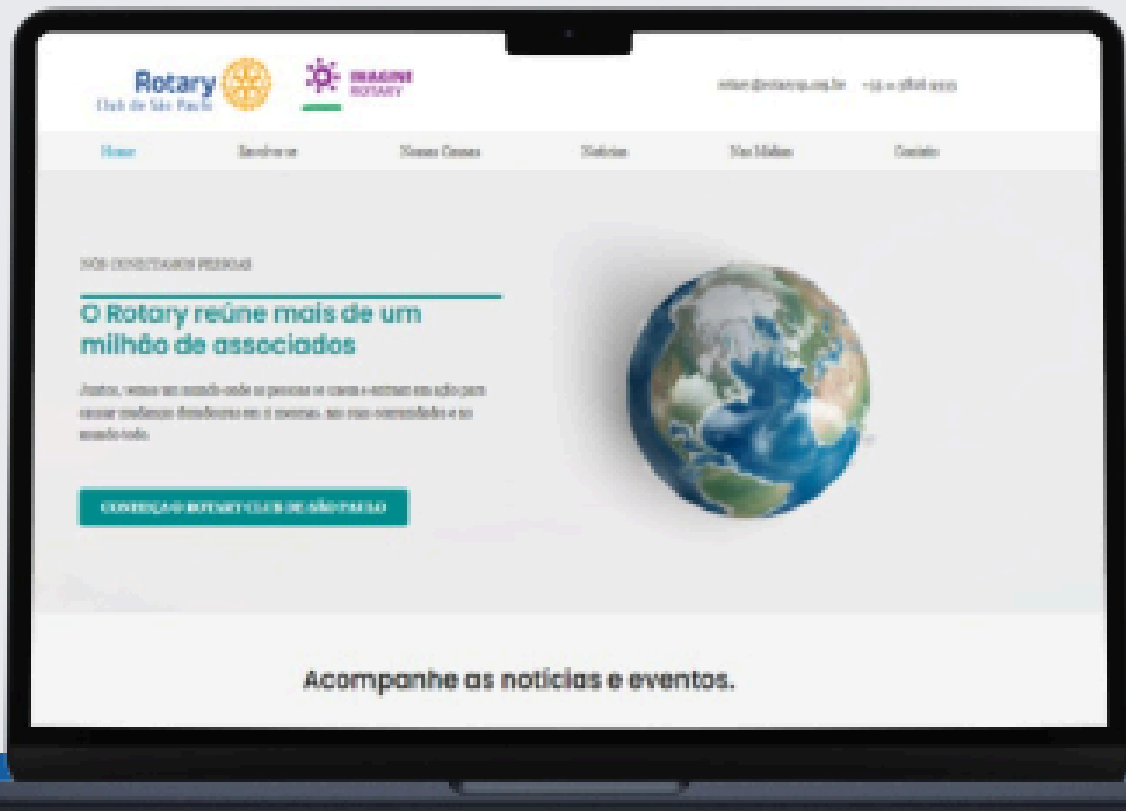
Rotary
Club de São Paulo

IMAGINE ROTARY

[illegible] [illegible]

Home | Envolva-se | Nossas Causas | Notícias | Nas Mídias | Contato

NÓS CONECTAMOS PESSOAS

O Rotary reúne mais de um milhão de associados

Juntos, vemos um mundo onde as pessoas se unem e entram em ação para causar mudanças duradouras em si mesmas, nas suas comunidades e no mundo todo.

CONHEÇA O ROTARY CLUB DE SÃO PAULO

Acompanhe as notícias e eventos.